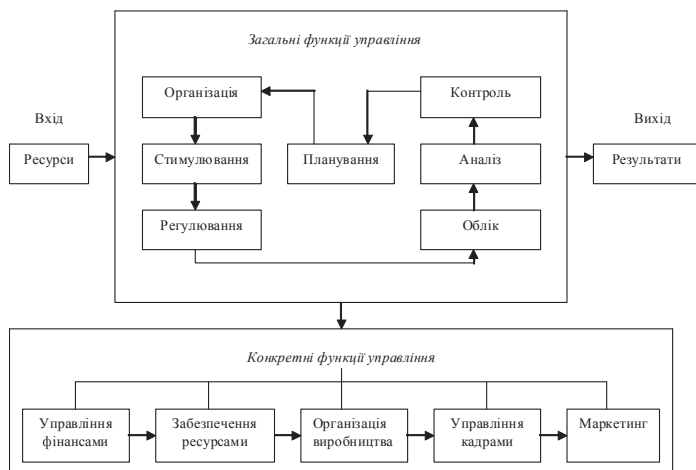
Загальні функції управління

Вхід

Ресурси

Організація

Стимулювання

Регулювання

Планування

Контроль

Аналіз

Облік

Вихід

Результати

Конкретні функції управління

Управління фінансами

Забезпечення ресурсами

Організація виробництва

Управління кадрами

Маркетинг